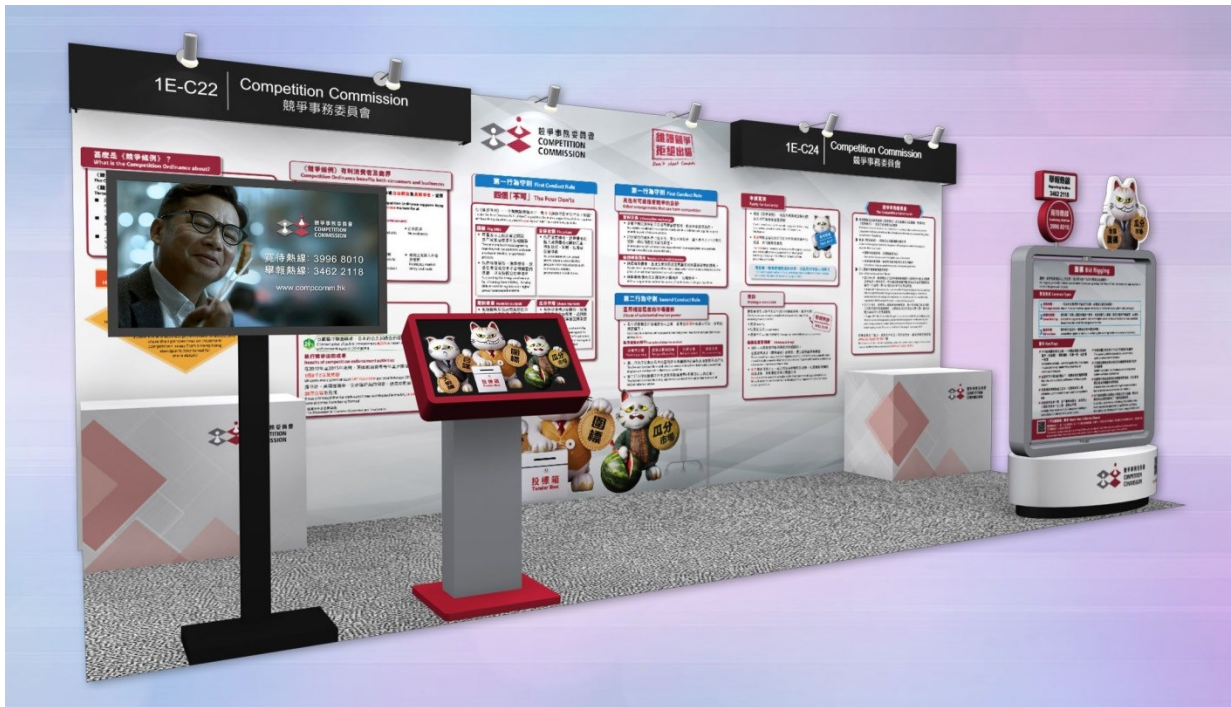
1E-C22 Competition Commission
競爭事務委員會

競爭事務委員會
COMPETITION COMMISSION

1E-C24 Competition Commission
競爭事務委員會

甚麼是《競爭條例》？
What is the Competition Ordinance about?

《競爭條例》有利消費者及商界
Competition Ordinance benefits both consumers and businesses

第一行為守則 First Conduct Rule
四個「不可」 The Four Don'ts

第一行為守則 First Conduct Rule

第二行為守則 Second Conduct Rule

競爭事務委員會
COMPETITION COMMISSION
查詢熱線：3996 8010
舉報熱線：3462 2118
www.compcomm.hk

圍標
瓜分市場

投標箱
Tender Box

圍標 Bid Rigging

舉報熱線
3462 2118

競爭事務委員會
COMPETITION COMMISSION